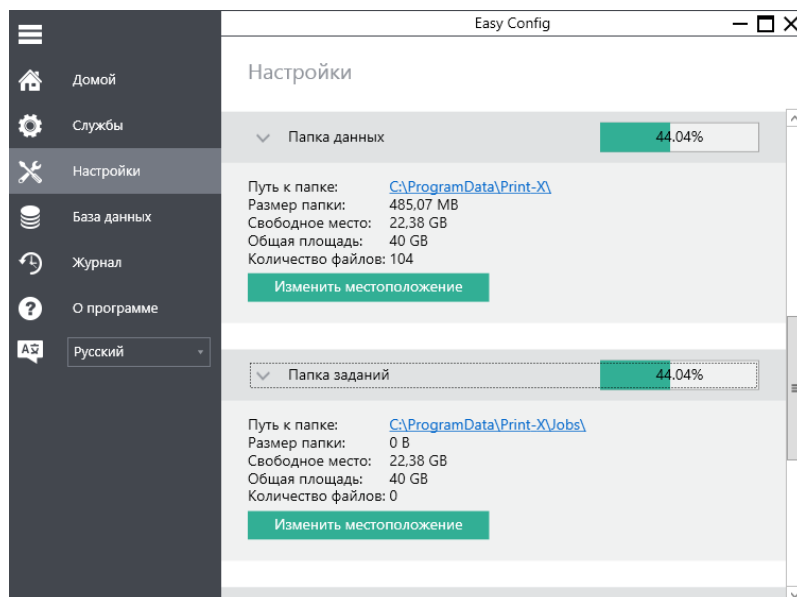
Easy Config

Домой
Службы
Настройки
База данных
Журнал
О программе
Русский

Настройки

Папка данных 44.04%

Путь к папке: C:\ProgramData\Print-X\
Размер папки: 485,07 MB
Свободное место: 22,38 GB
Общая площадь: 40 GB
Количество файлов: 104

Изменить местоположение

Папка заданий 44.04%

Путь к папке: C:\ProgramData\Print-X\Jobs\
Размер папки: 0 B
Свободное место: 22,38 GB
Общая площадь: 40 GB
Количество файлов: 0

Изменить местоположение